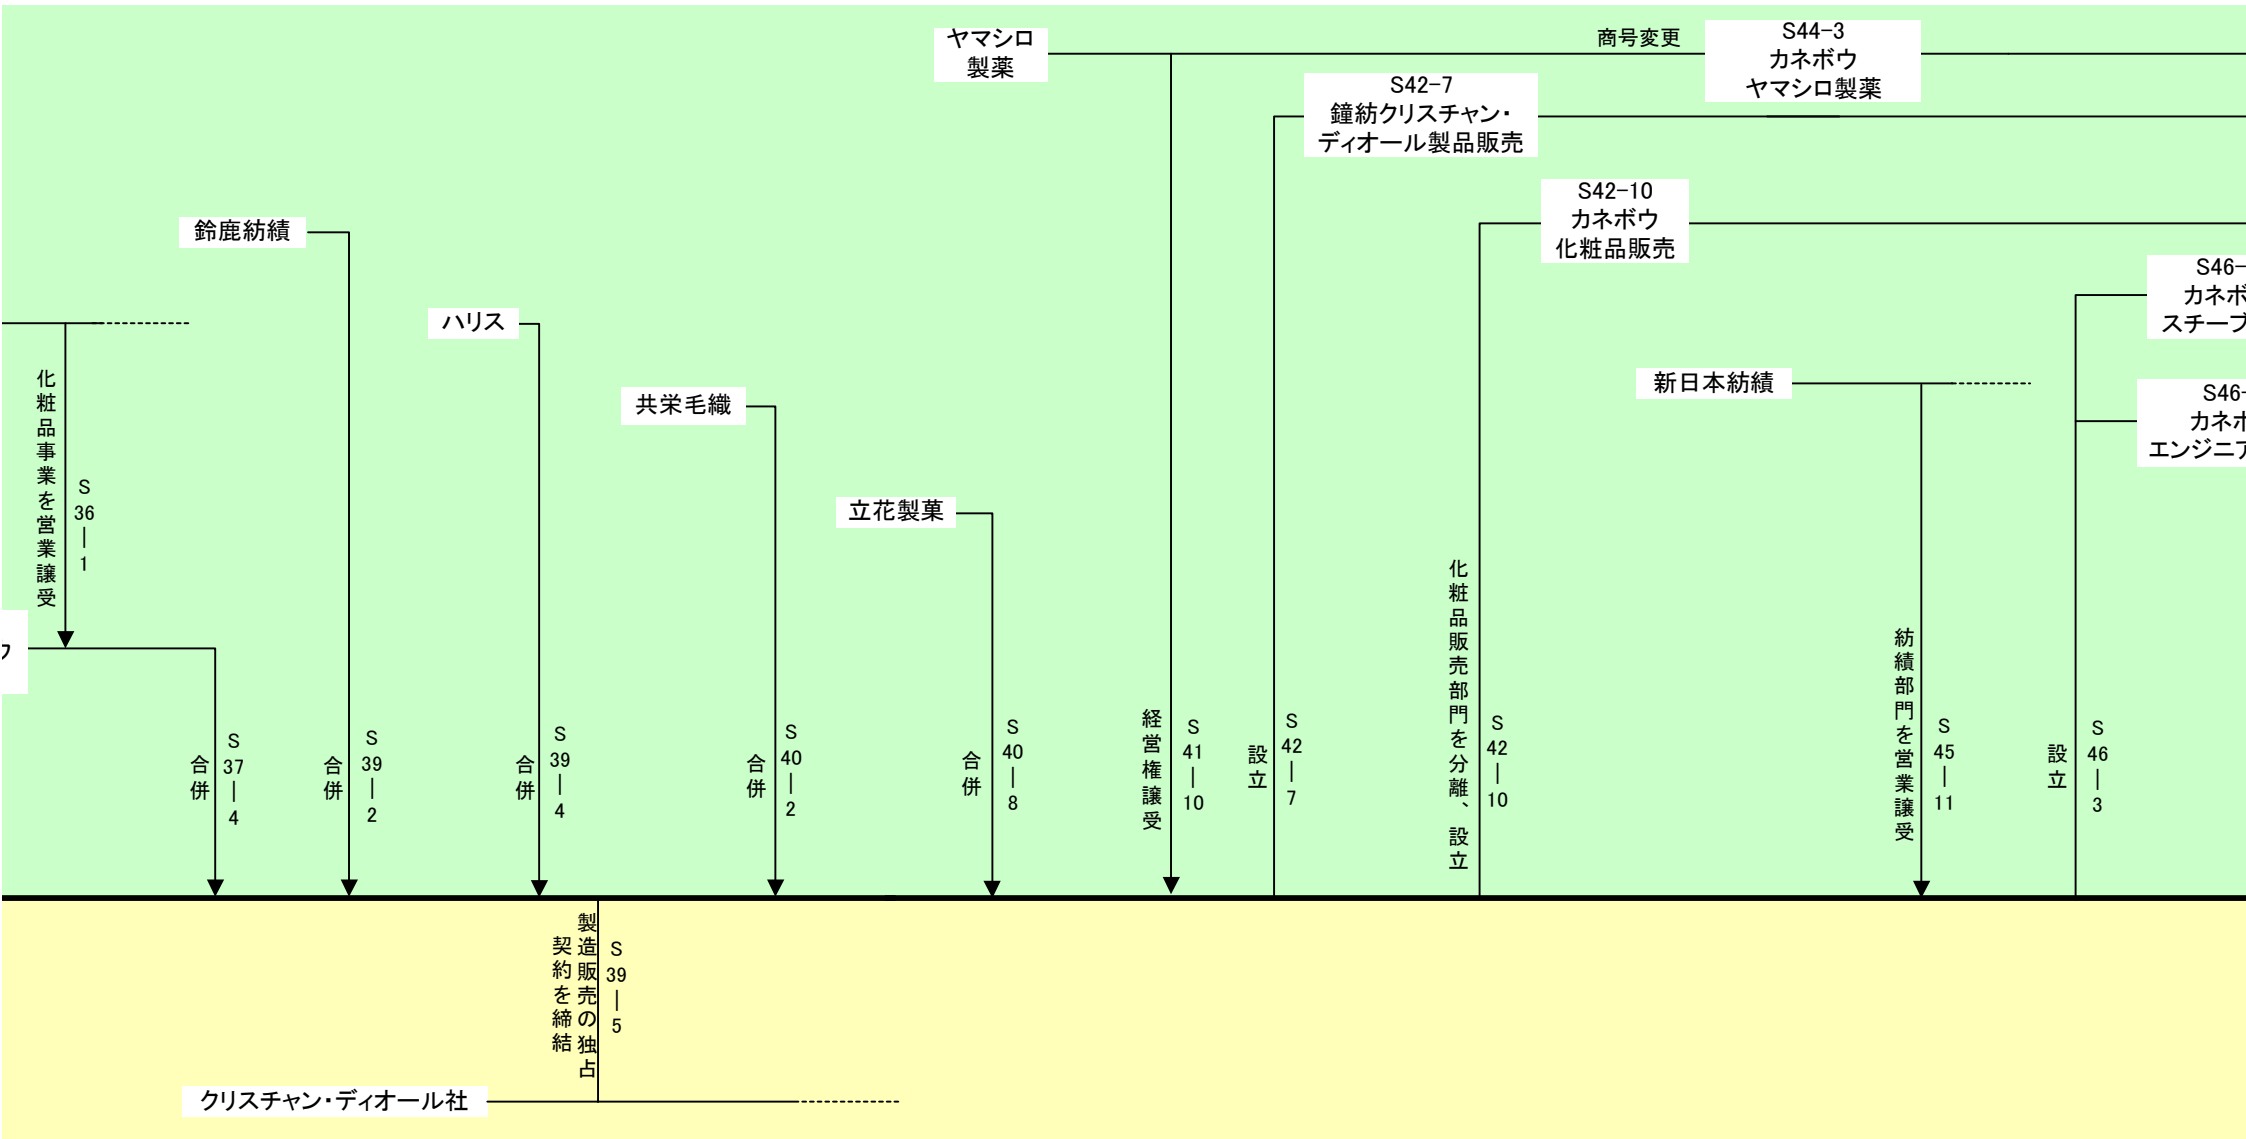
ヤマシロ製薬

商号変更

S44-3 カネボウ ヤマシロ製薬

S42-7 鐘紡クリスチャン・ディオール製品販売

S42-10 カネボウ 化粧品販売

鈴鹿紡績

S46- カネボ スチーブ

ハリス

新日本紡績

S46- カネボ エンジニア

共栄毛織

立花製菓

化粧品事業を営業譲受 S36-1

合併 S37-4

合併 S39-2

合併 S39-4

合併 S40-2

合併 S40-8

経営権譲受 S41-10

設立 S42-7

化粧品販売部門を分離、設立 S42-10

紡績部門を営業譲受 S45-11

設立 S46-3

製造販売の独占契約を締結 S39-5

クリスチャン・ディオール社